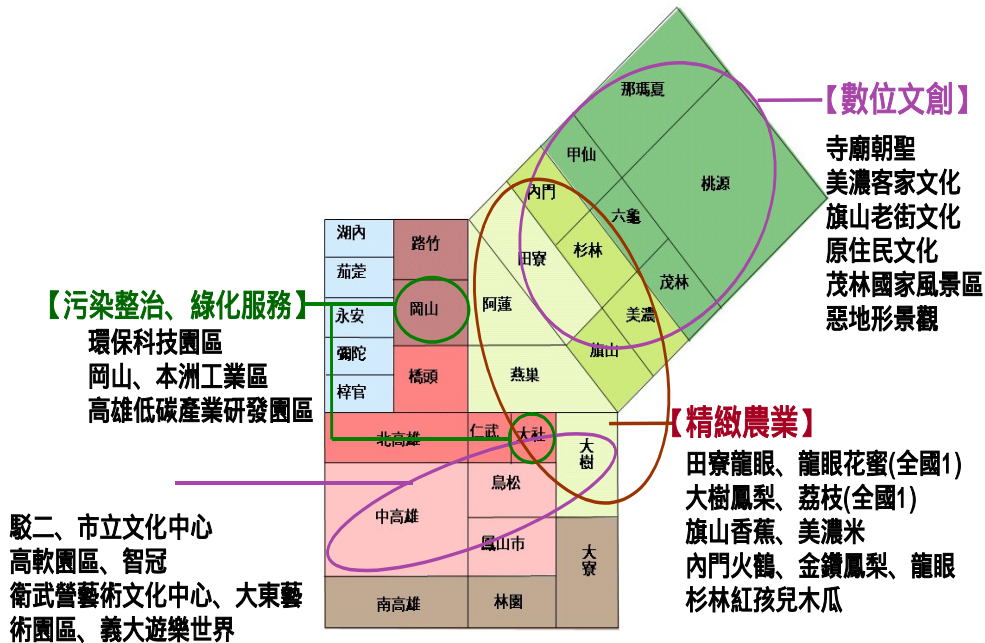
【數位文創】
寺廟朝聖
美濃客家文化
旗山老街文化
原住民文化
茂林國家風景區
惡地形景觀

那瑪夏
甲仙
桃源
內門
六龜
杉林
田寮
茂林
美濃
旗山
湖內
路竹
茄萣
岡山
阿蓮
永安
彌陀
橋頭
燕巢
梓官
北高雄
仁武
大社
大樹
鳥松
中高雄
鳳山市
大寮
南高雄
林園

【污染整治、綠化服務】
環保科技園區
岡山、本洲工業區
高雄低碳產業研發園區

【精緻農業】
田寮龍眼、龍眼花蜜(全國1)
大樹鳳梨、荔枝(全國1)
旗山香蕉、美濃米
內門火鶴、金鑽鳳梨、龍眼
杉林紅孩兒木瓜

駁二、市立文化中心
高軟園區、智冠
衛武營藝術文化中心、大東藝術園區、義大遊樂世界